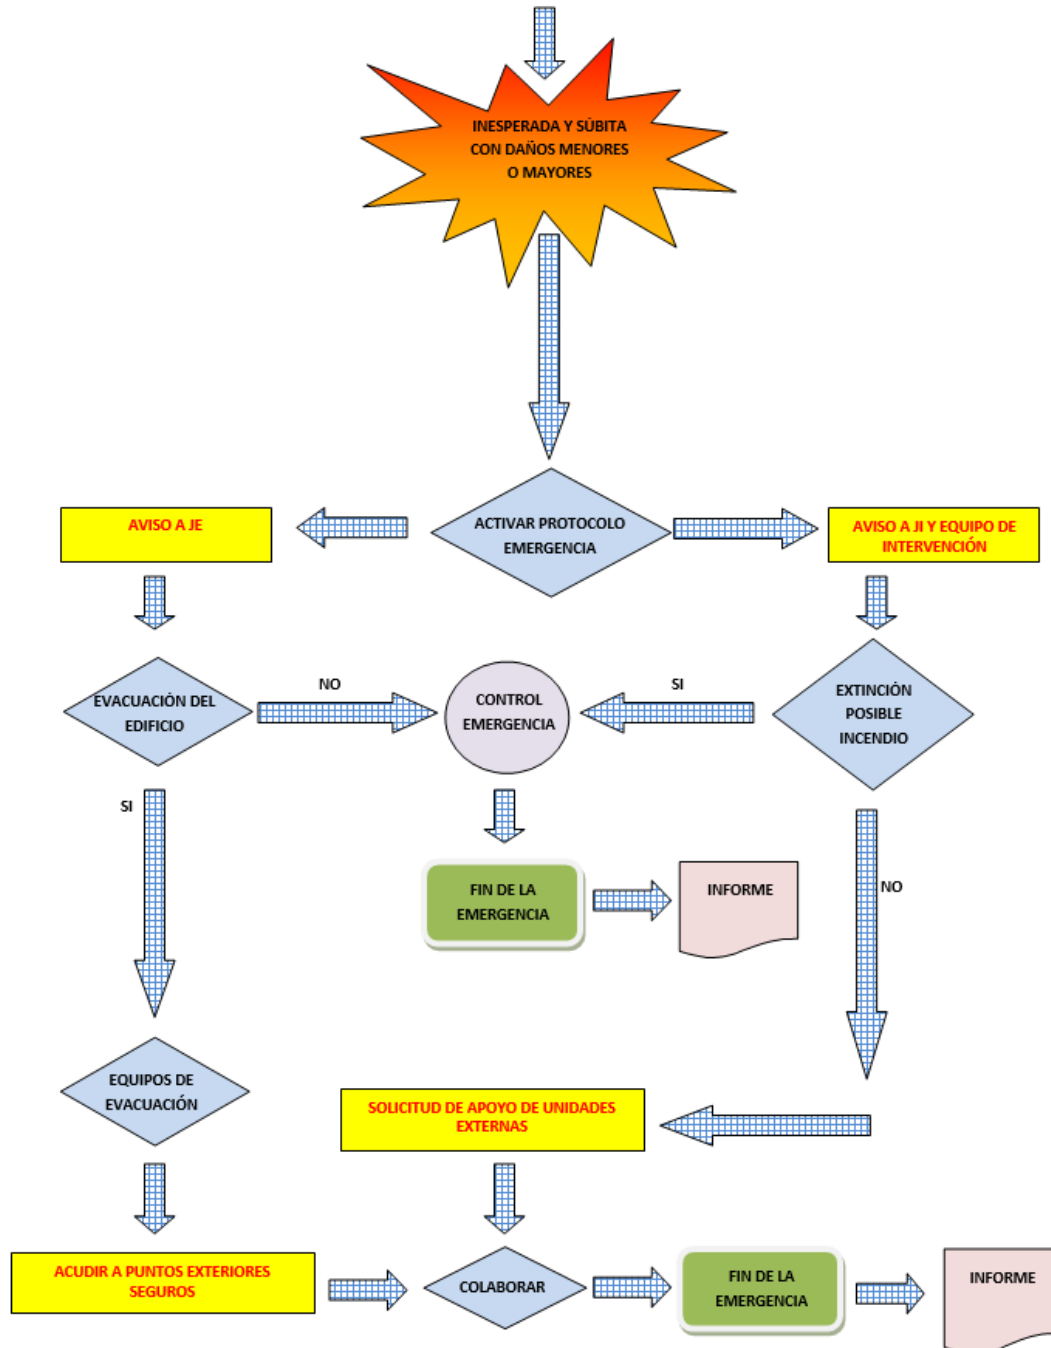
INESPERADA Y SÚBITA CON DAÑOS MENORES O MAYORES

AVISO A JE

ACTIVAR PROTOCOLO EMERGENCIA

AVISO A JI Y EQUIPO DE INTERVENCIÓN

EVACUACIÓN DEL EDIFICIO

NO

CONTROL EMERGENCIA

SI

EXTINCIÓN POSIBLE INCENDIO

SI

FIN DE LA EMERGENCIA

INFORME

NO

EQUIPOS DE EVACUACIÓN

SOLICITUD DE APOYO DE UNIDADES EXTERNAS

ACUDIR A PUNTOS EXTERIORES SEGUROS

COLABORAR

FIN DE LA EMERGENCIA

INFORME